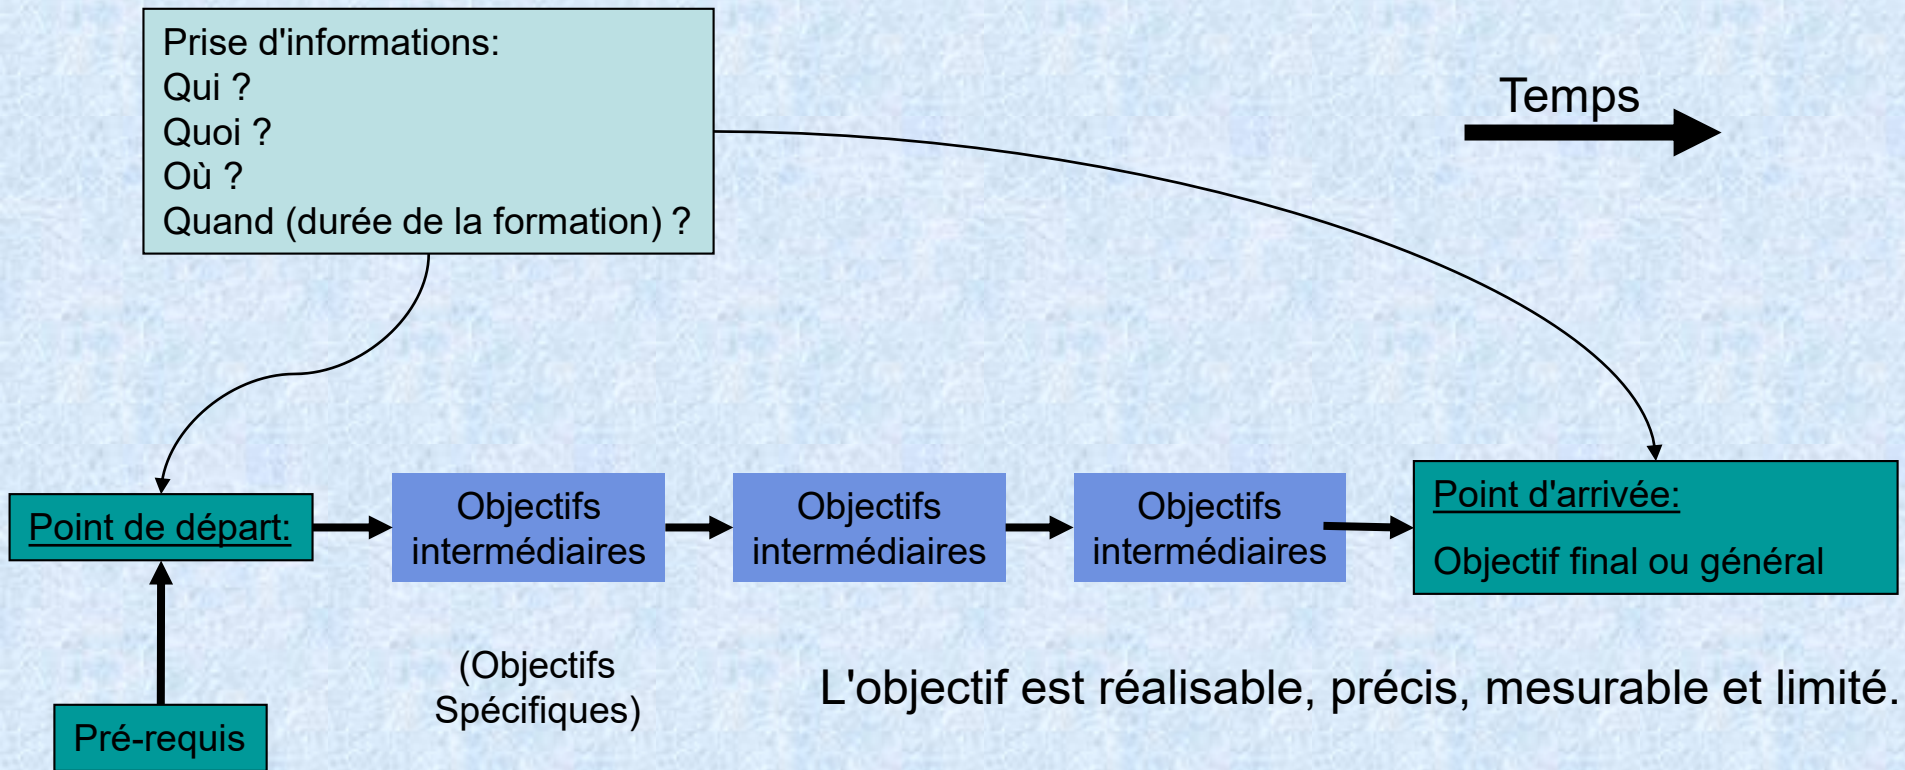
Prise d'informations:
Qui ?
Quoi ?
Où ?
Quand (durée de la formation) ?

Temps

Point de départ:

Objectifs intermédiaires

Objectifs intermédiaires

Objectifs intermédiaires

Point d'arrivée:

Objectif final ou général

Pré-requis

(Objectifs Spécifiques)

L'objectif est réalisable, précis, mesurable et limité.